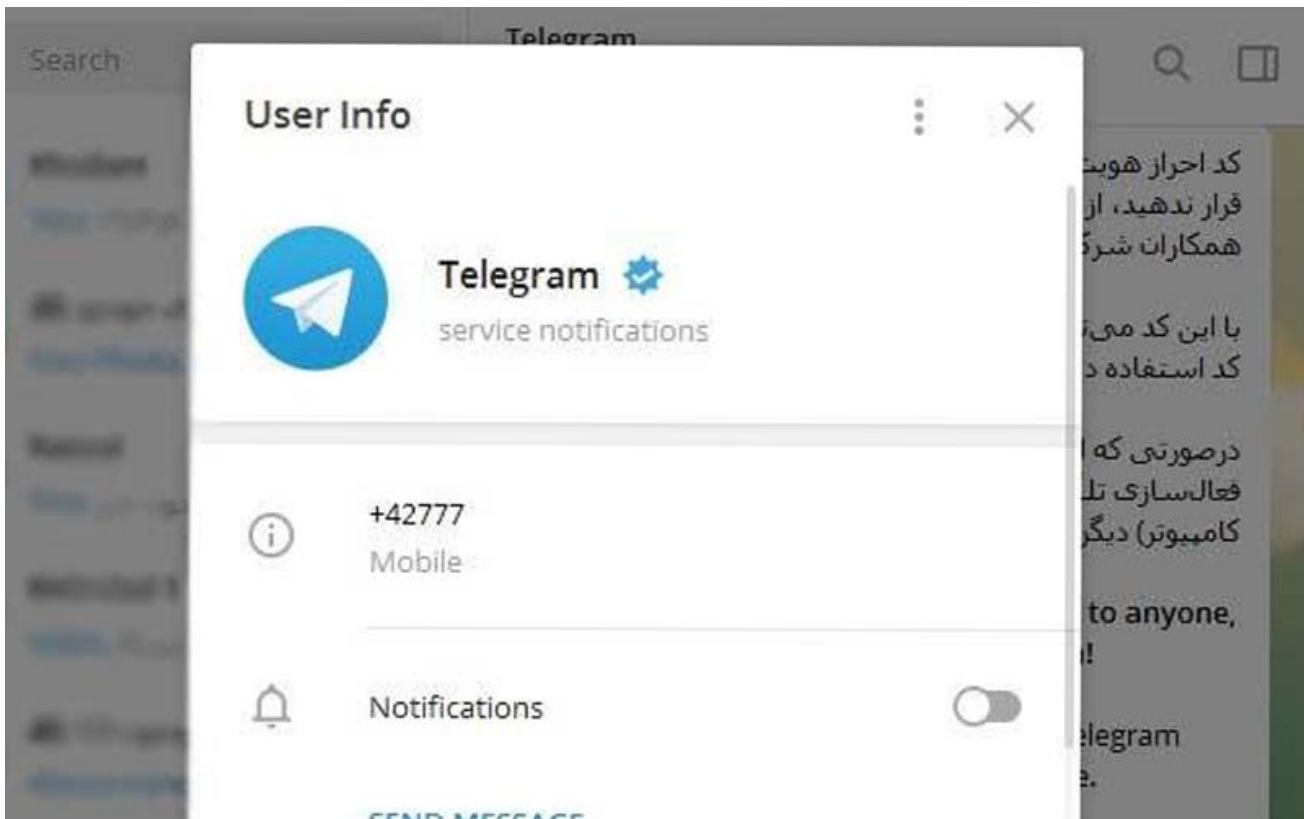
Search

Telegram

User Info

Telegram

service notifications

+42777
Mobile

Notifications

SEND MESSAGE

کد احراز هویت
قراز ندهید، از
همکاران شرک

با این کد می‌ت
کد استفاده د

درصورتی که
فعال‌سازی تل
کامپیوتر) دیگر

to anyone,
!

elegram
e.